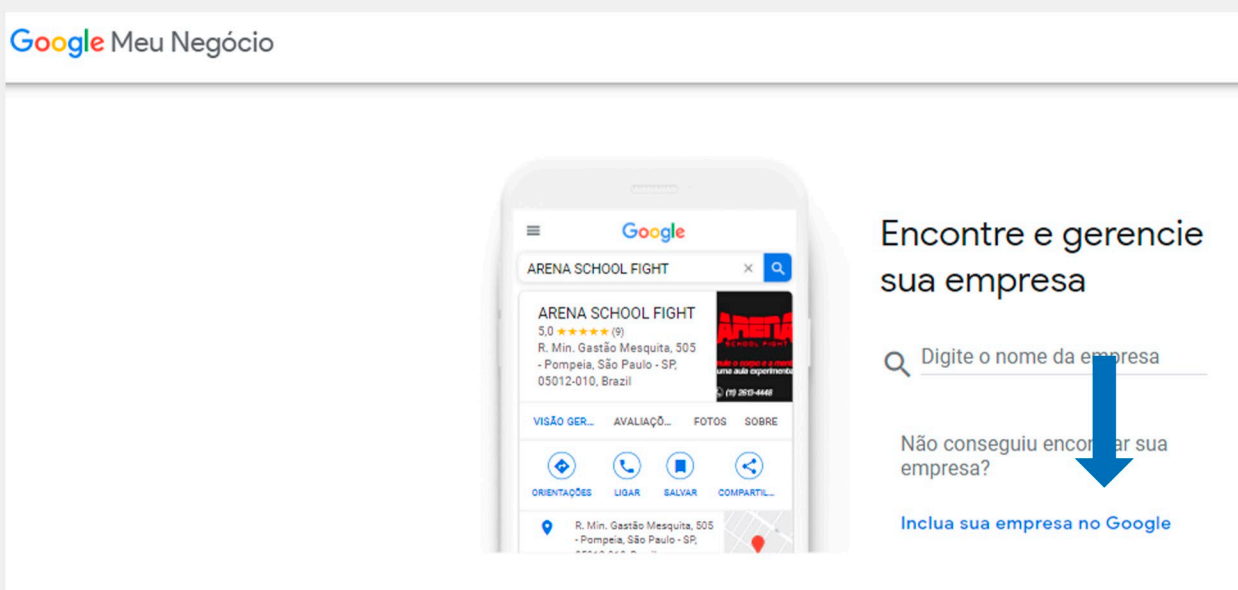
Google Meu Negócio

Google

ARENA SCHOOL FIGHT ×

ARENA SCHOOL FIGHT
5,0 ★★★★★ (9)
R. Min. Gastão Mesquita, 505 - Pompeia, São Paulo - SP, 05012-010, Brazil

ARENA SCHOOL FIGHT
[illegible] uma aula experimenta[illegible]
(11) 2613-4448

VISÃO GER... AVALIAÇÕ... FOTOS SOBRE

ORIENTAÇÕES LIGAR SALVAR COMPARTIL...

R. Min. Gastão Mesquita, 505 - Pompeia, São Paulo - SP, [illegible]

Encontre e gerencie sua empresa

Digite o nome da em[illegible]presa

Não conseguiu enco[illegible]ar sua empresa?

Inclua sua empresa no Google